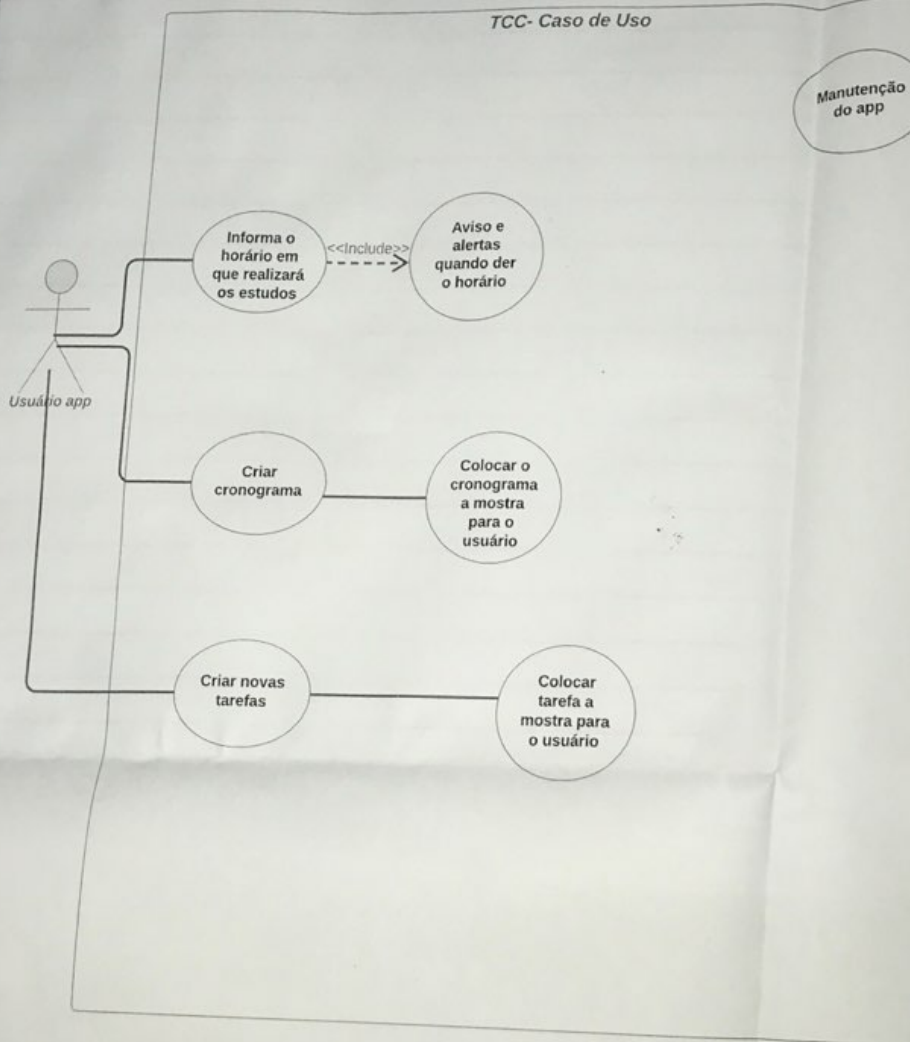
TCC- Caso de Uso

Manutenção do app

Usuário app

Informa o horário em que realizará os estudos

<<Include>>

Aviso e alertas quando der o horário

Criar cronograma

Colocar o cronograma a mostra para o usuário

Criar novas tarefas

Colocar tarefa a mostra para o usuário